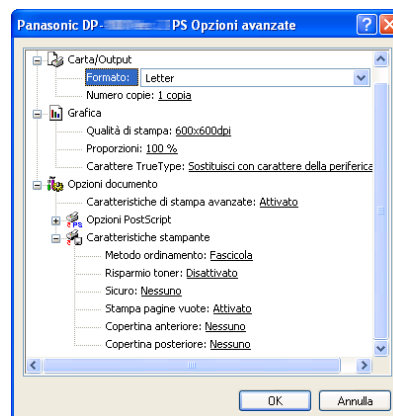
Panasonic DP-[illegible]PS Opzioni avanzate

Carta/Output
Formato: Letter
Numero copie: 1 copia
Grafica
Qualità di stampa: 600x600dpi
Proporzioni: 100 %
Carattere TrueType: Sostituisci con carattere della periferica
Opzioni documento
Caratteristiche di stampa avanzate: Attivato
Opzioni PostScript
Caratteristiche stampante
Metodo ordinamento: Fascicola
Risparmio toner: Disattivato
Sicuro: Nessuno
Stampa pagine vuote: Attivato
Copertina anteriore: Nessuno
Copertina posteriore: Nessuno

OK
Annulla